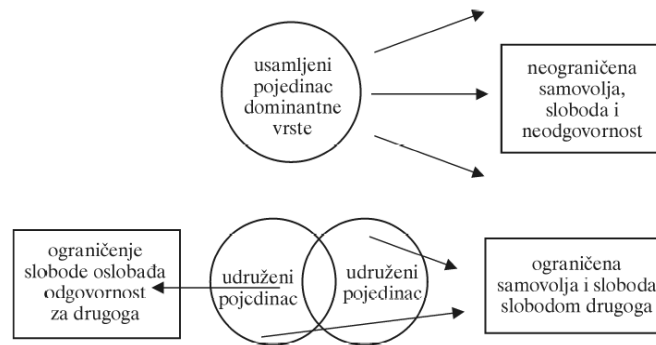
usamljeni pojedinac dominantne vrste

neograničena samovolja, sloboda i neodgovornost

ograničenje slobode oslobađa odgovornost za drugoga

udruženi pojedinac

udruženi pojedinac

ograničena samovolja i sloboda slobodom drugoga